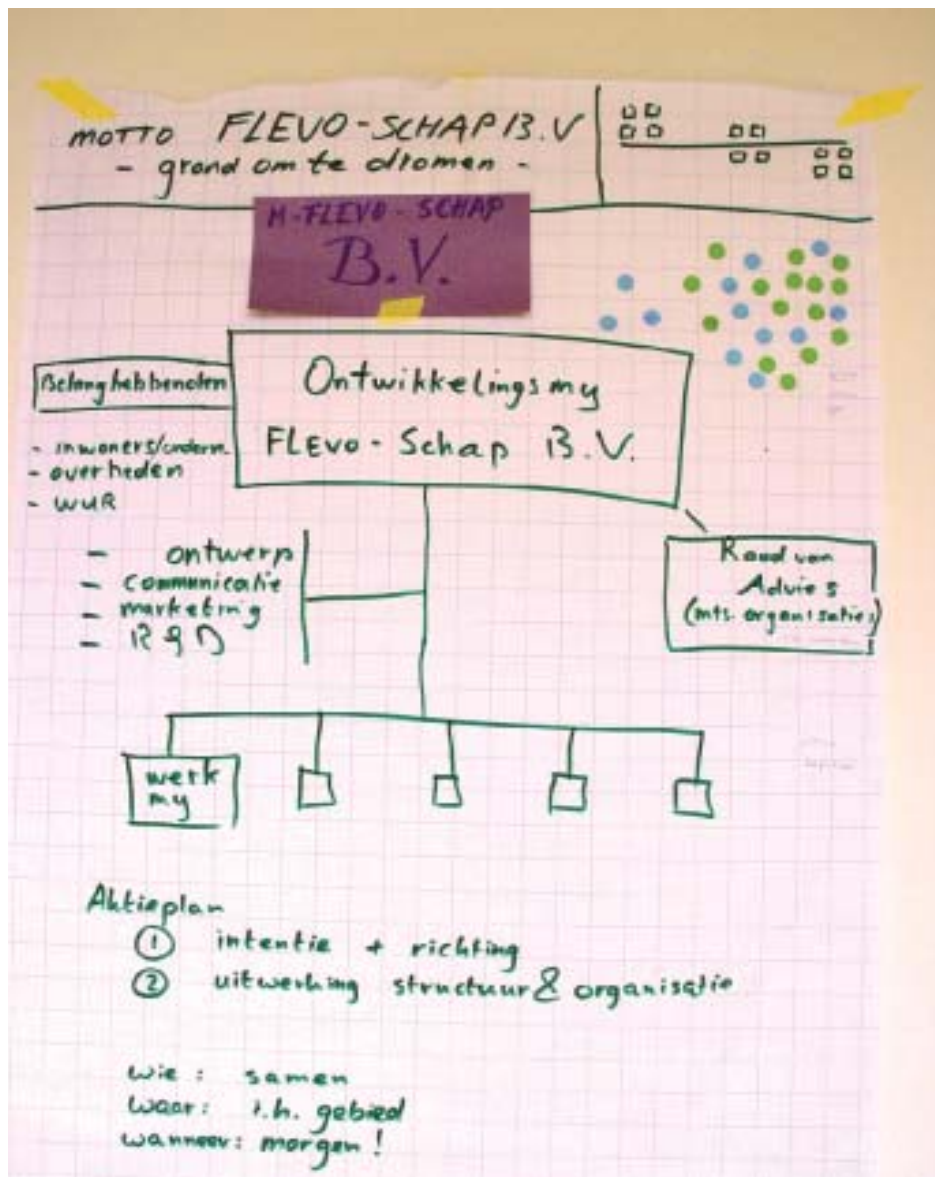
MOTTO FLEVO-SCHAP B.V
- grond om te dromen -

N-FLEVO-SCHAP
B.V.

Belanghebbenden

- inwoners/onderm.
- overheden
- WUR

Ontwikkelingsmy
FLEVO-Schap B.V.

- ontwerp
- communicatie
- marketing
- R & D

Raad van Advies
(mts. organisatie)

werk my

Aktieplan
① intentie + richting
② uitwerking structuur & organisatie

Wie: samen
Waar: i.h. gebied
Wanneer: morgen!